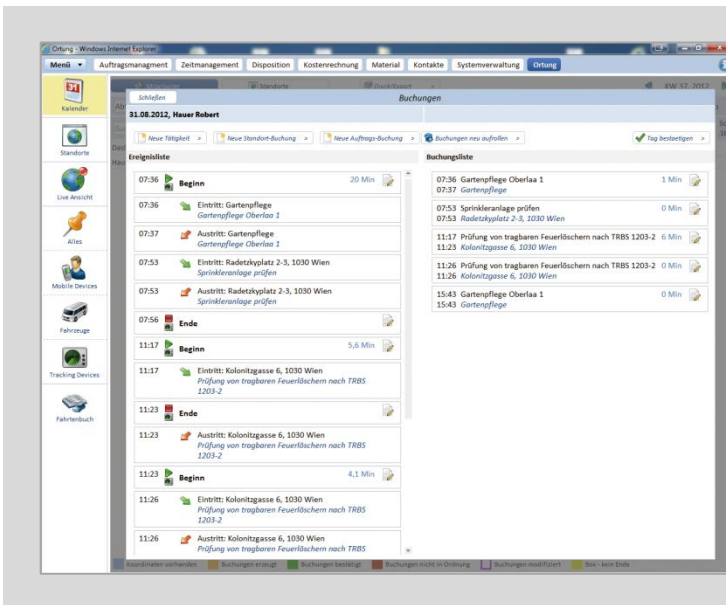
Ortung - Windows Internet Explorer

Menü ▾ | Auftragsmanagment | Zeitmanagement | Disposition | Kostenrechnung | Material | Kontakte | Systemverwaltung | Ortung

Kalender

Standorte

Live Ansicht

Alles

Mobile Devices

Fahrzeuge

Tracking Devices

Fahrtenbuch

Schließen

Buchungen

31.08.2012, Hauer Robert

Neue Tätigkeit » | Neue Standort-Buchung » | Neue Auftrags-Buchung » | Buchungen neu aufrollen » | Tag bestaetigen »

Ereignisliste

07:36 Beginn 20 Min

07:36 Eintritt: Gartenpflege
Gartenpflege Oberlaa 1

07:37 Austritt: Gartenpflege
Gartenpflege Oberlaa 1

07:53 Eintritt: Radetzkyplatz 2-3, 1030 Wien
Sprinkleranlage prüfen

07:53 Austritt: Radetzkyplatz 2-3, 1030 Wien
Sprinkleranlage prüfen

07:56 Ende

11:17 Beginn 5,6 Min

11:17 Eintritt: Kolonitzgasse 6, 1030 Wien
Prüfung von tragbaren Feuerlöschern nach TRBS 1203-2

11:23 Ende

11:23 Austritt: Kolonitzgasse 6, 1030 Wien
Prüfung von tragbaren Feuerlöschern nach TRBS 1203-2

11:23 Beginn 4,1 Min

11:26 Eintritt: Kolonitzgasse 6, 1030 Wien
Prüfung von tragbaren Feuerlöschern nach TRBS 1203-2

11:26 Austritt: Kolonitzgasse 6, 1030 Wien
Prüfung von tragbaren Feuerlöschern nach TRBS

Buchungsliste

07:36 Gartenpflege Oberlaa 1 1 Min
07:37 Gartenpflege

07:53 Sprinkleranlage prüfen 0 Min
07:53 Radetzkyplatz 2-3, 1030 Wien

11:17 Prüfung von tragbaren Feuerlöschern nach TRBS 1203-2 6 Min
11:23 Kolonitzgasse 6, 1030 Wien

11:26 Prüfung von tragbaren Feuerlöschern nach TRBS 1203-2 0 Min
11:26 Kolonitzgasse 6, 1030 Wien

15:43 Gartenpflege Oberlaa 1 0 Min
15:43 Gartenpflege

Koordinaten vorhanden | Buchungen erzeugt | Buchungen bestätigt | Buchungen nicht in Ordnung | Buchungen modifiziert | Box - kein Ende